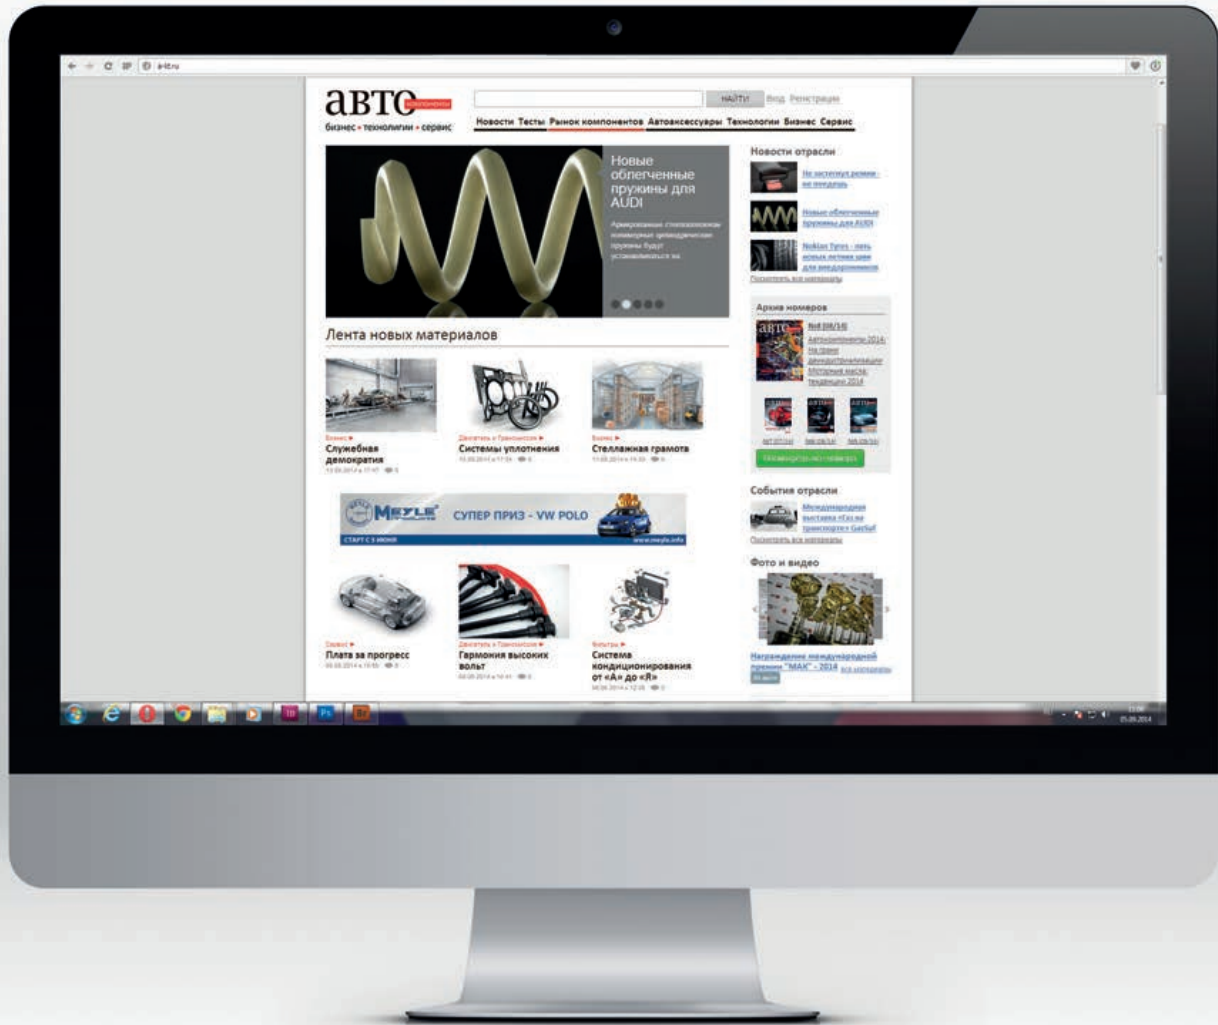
a-kt.ru

авто компоненты
бизнес • технологии • сервис

НАЙТИ! Вход Регистрация

Новости Тесты Рынок компонентов Автоаксессуары Технологии Бизнес Сервис

Новые облегченные пружины для AUDI

Армированные стекловолокном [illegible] пружины будут устанавливаться на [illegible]

Лента новых материалов

Бизнес ►
Служебная демократия

Двигатель и Трансмиссия ►
Системы уплотнения

Бизнес ►
Стеллажная грамота

MEYLE СУПЕР ПРИЗ - VW POLO
СТАРТ С 1 ИЮНЯ www.meyle.info

Сервис ►
Плата за прогресс

Двигатель и Трансмиссия ►
Гармония высоких вольт

Фильтры ►
Система кондиционирования от «А» до «Я»

Новости отрасли
Не застегнул ремни - не поедешь
Новые облегченные пружины для AUDI
Nokian Tyres - пять новых летних шин для внедорожников
Посмотреть все материалы

Архив номеров
№8 (08/14)
Автокомпоненты 2014: на грани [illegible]
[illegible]

События отрасли
Международная выставка «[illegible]»
Посмотреть все материалы

Фото и видео
Награждение международной премии "МАК" - 2014